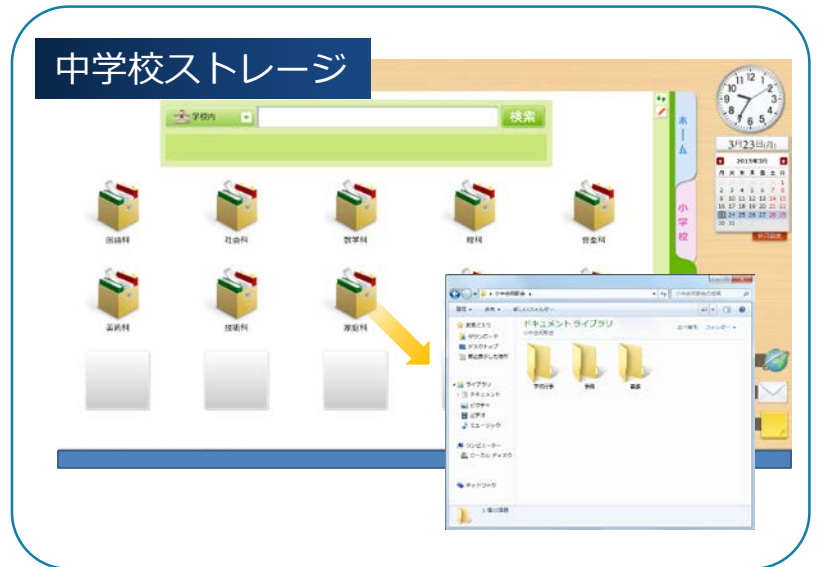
中学校ストレージ

学校内

検索

ホーム

小学校

3月23日(月)

2015年3月

| 月 | 火 | 水 | 木 | 金 | 土 | 日 |
|---|---|---|---|---|---|---|
| | | | | | | 1 |
| 2 | 3 | 4 | 5 | 6 | 7 | 8 |
| 9 | 10 | 11 | 12 | 13 | 14 | 15 |
| 16 | 17 | 18 | 19 | 20 | 21 | 22 |
| 23 | 24 | 25 | 26 | 27 | 28 | 29 |
| 30 | 31 | | | | | |

国語科

社会科

数学科

理科

音楽科

美術科

技術科

家庭科

ドキュメント ライブラリ

お気に入り

ダウンロード

デスクトップ

最近表示した場所

ライブラリ

ドキュメント

ピクチャ

ビデオ

ミュージック

コンピューター

ローカル ディスク

ネットワーク

学校行事

各種

書類

3 個の項目